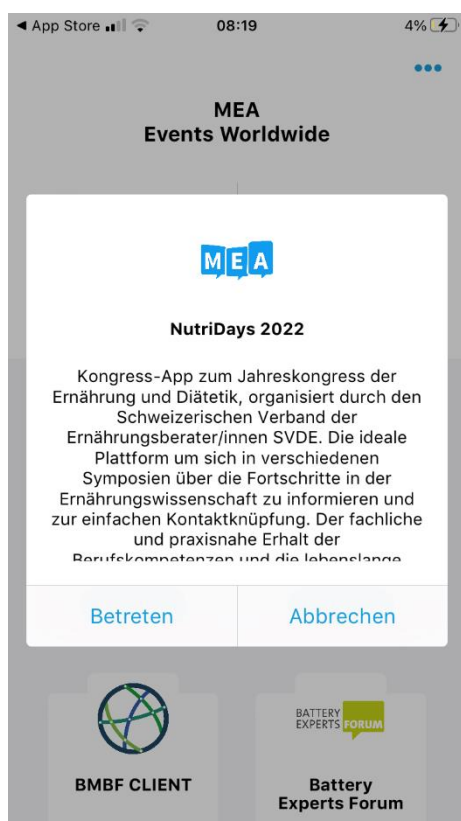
◀ App Store 08:19 4%

•••

MEA
Events Worldwide

MEA

NutriDays 2022

Kongress-App zum Jahreskongress der Ernährung und Diätetik, organisiert durch den Schweizerischen Verband der Ernährungsberater/innen SVDE. Die ideale Plattform um sich in verschiedenen Symposien über die Fortschritte in der Ernährungswissenschaft zu informieren und zur einfachen Kontaktknüpfung. Der fachliche und praxisnahe Erhalt der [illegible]

Betreten

Abbrechen

BMBF CLIENT

BATTERY EXPERTS FORUM

Battery Experts Forum